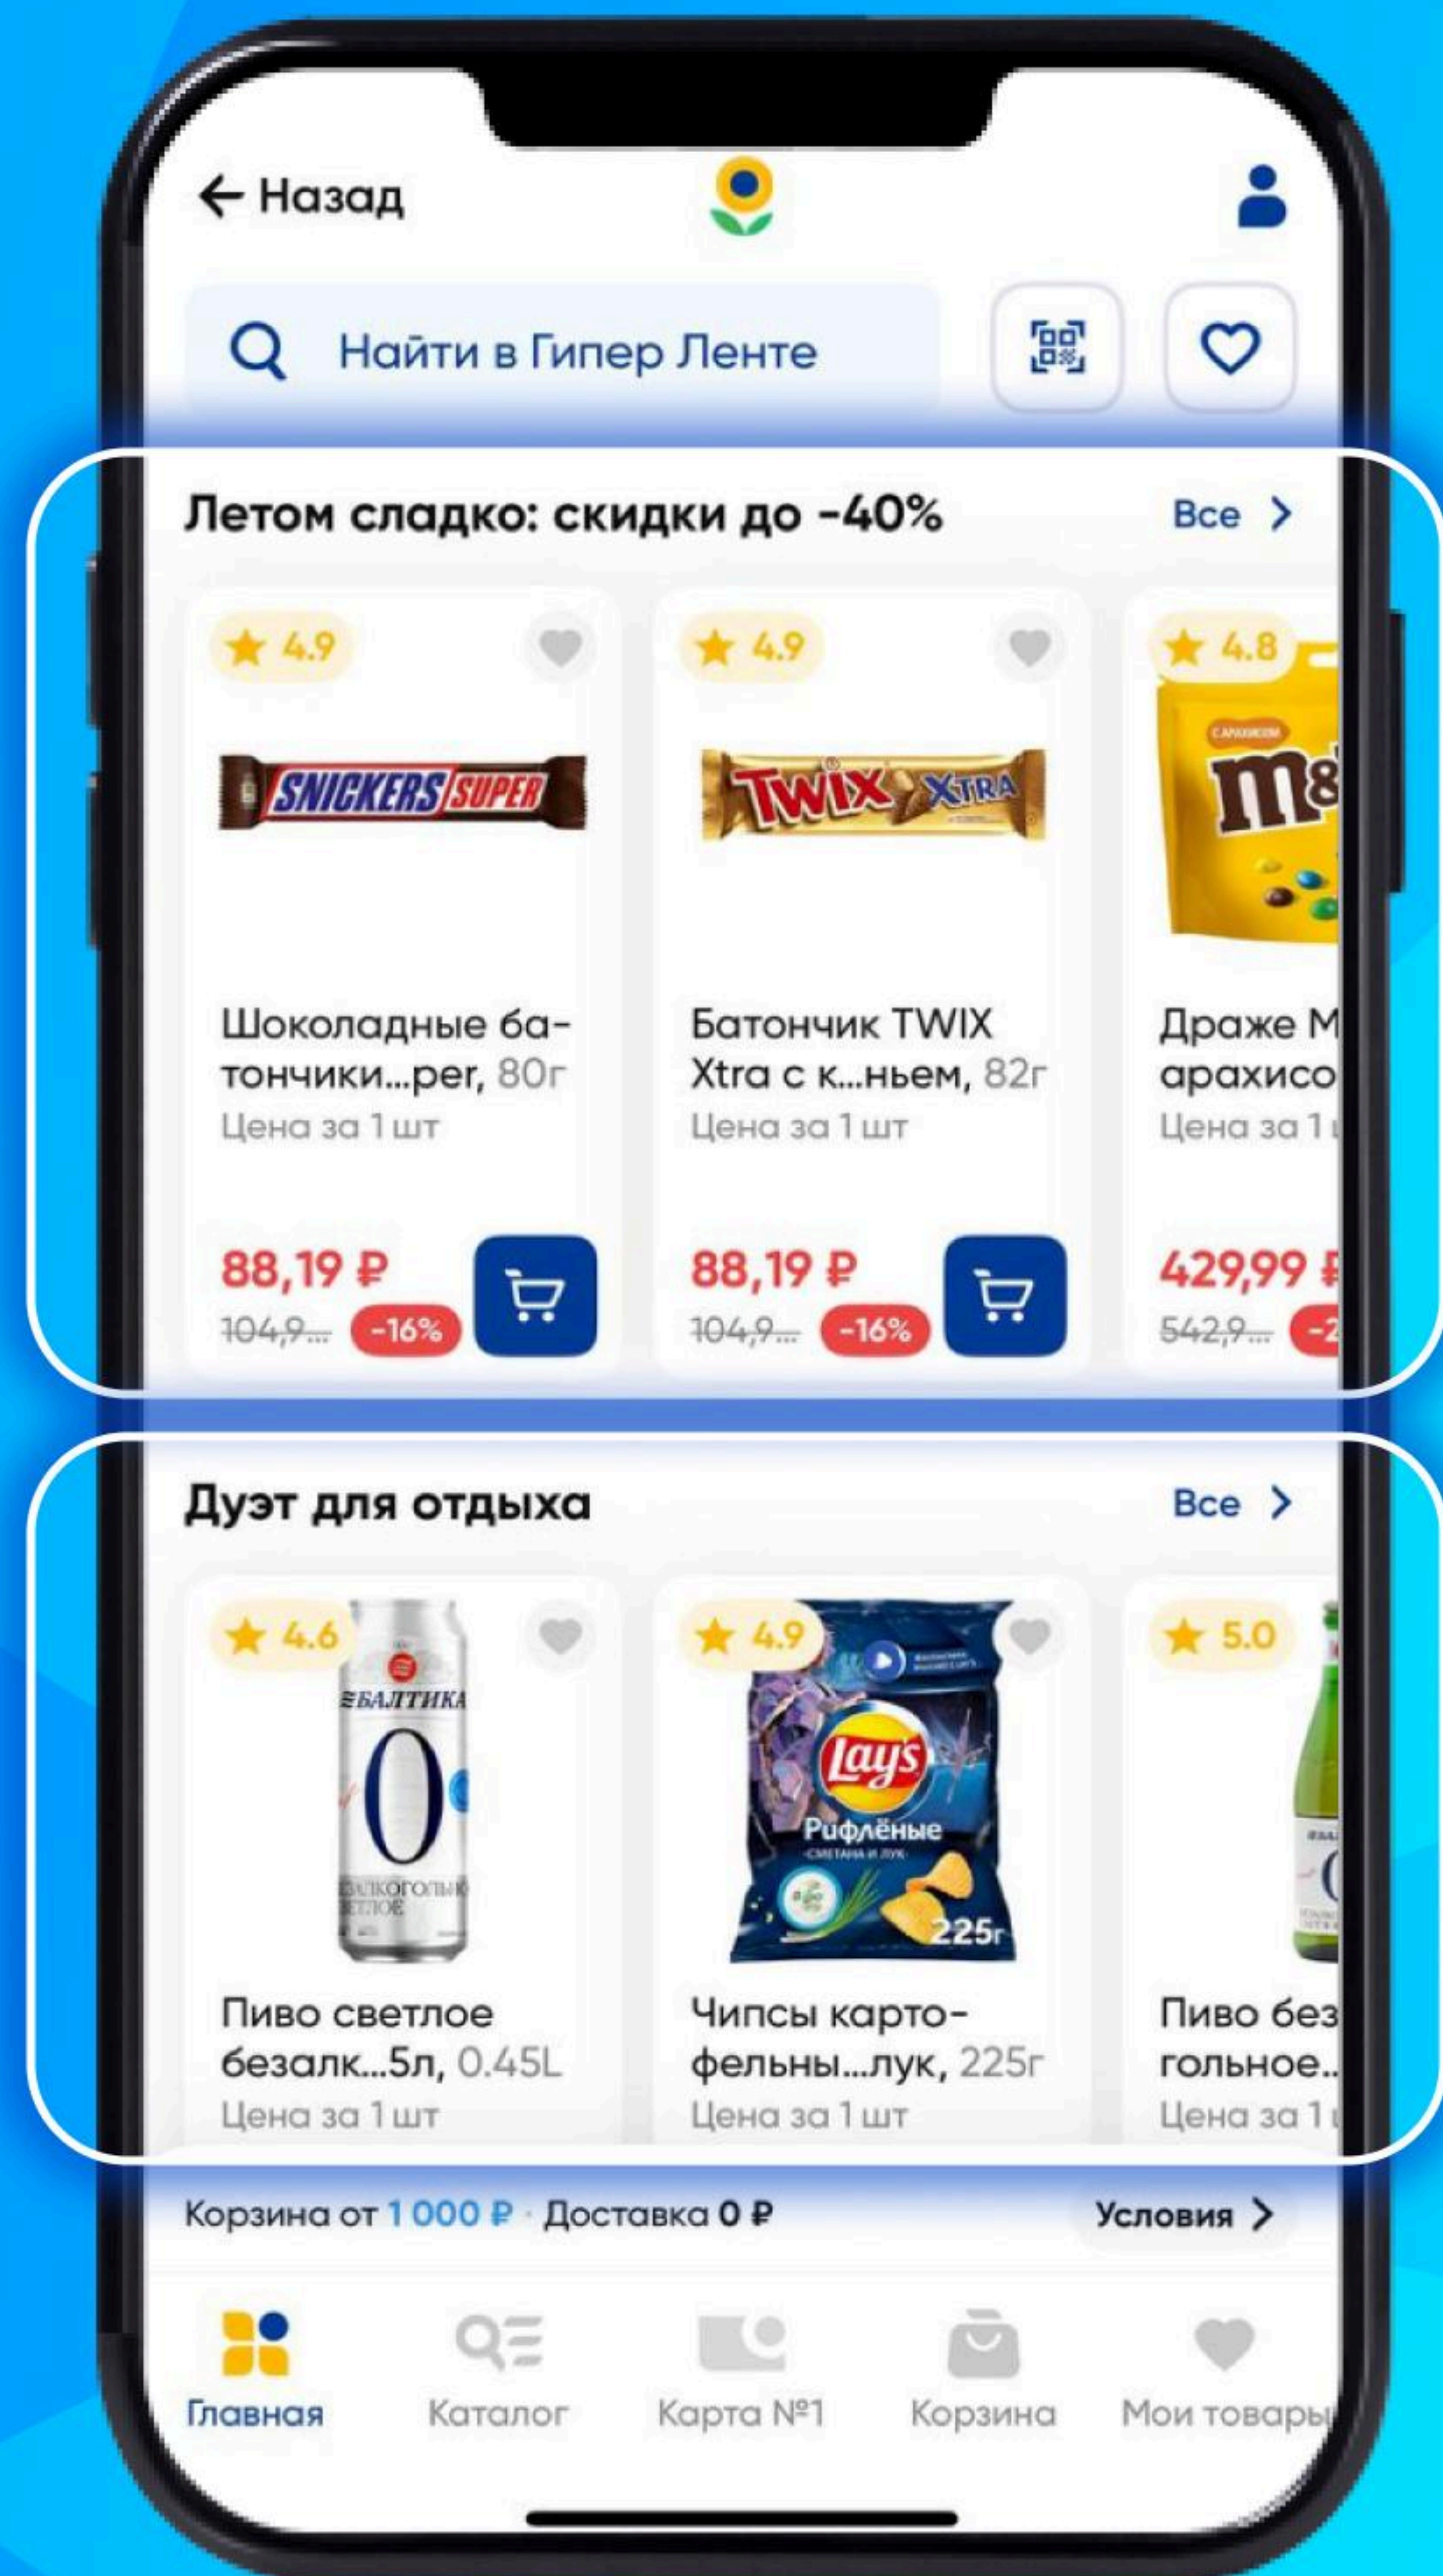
← Назад

Найти в Гипер Ленте

Летом сладко: скидки до -40%
Все >

4.9
SNICKERS SUPER
Шоколадные батончики...per, 80г
Цена за 1 шт
88,19 ₽
104,9... -16%

4.9
TWIX XTRA
Батончик TWIX Xtra с к...ньем, 82г
Цена за 1 шт
88,19 ₽
104,9... -16%

4.8
m&
Драже M
арахисо
Цена за 1
429,99
542,9... -

Дуэт для отдыха
Все >

4.6
БАЛТИКА
0
БЕЗАЛКОГОЛЬНОЕ СВЕТЛОЕ
Пиво светлое безалк...5л, 0.45L
Цена за 1 шт

4.9
Lay's
Рифлёные
СМЕТАНА И ЛУК
225г
Чипсы картофельны...лук, 225г
Цена за 1 шт

5.0
Пиво без
гольное..
Цена за 1

Корзина от 1 000 ₽ · Доставка 0 ₽
Условия >

Главная
Каталог
Карта №1
Корзина
Мои товары